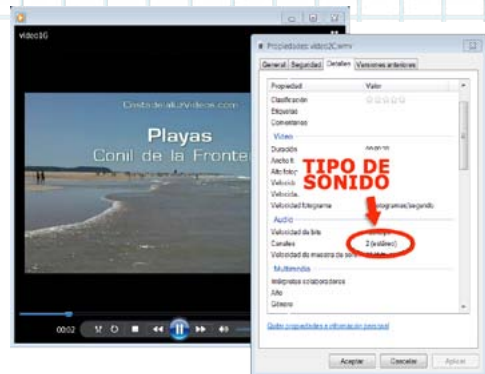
video1G

Costadelaluzvideos.com

Playas
Conil de la Fronte

00:02

Propiedades: video2Cwmv

General | Seguridad | Detalles | Versiones anteriores

| Propiedad | Valor |
|---|---|
| Clasificación | ☆☆☆☆☆ |
| Etiquetas | |
| Comentarios | |
| Vídeo | |
| Duración | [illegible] |
| Ancho fr | |
| Alto fot | |
| Velocid | |
| Velocida | |
| Velocidad fotograma | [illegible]ogramas/segundo |
| Audio | |
| Velocidad de bits | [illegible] |
| Canales | 2 (estéreo) |
| Velocidad de muestra de son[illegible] | |
| Multimedia | |
| Intérpretes colaboradores | |
| Año | |
| Género | |

TIPO DE SONIDO

Quitar propiedades e información personal

Aceptar | Cancelar | Aplicar